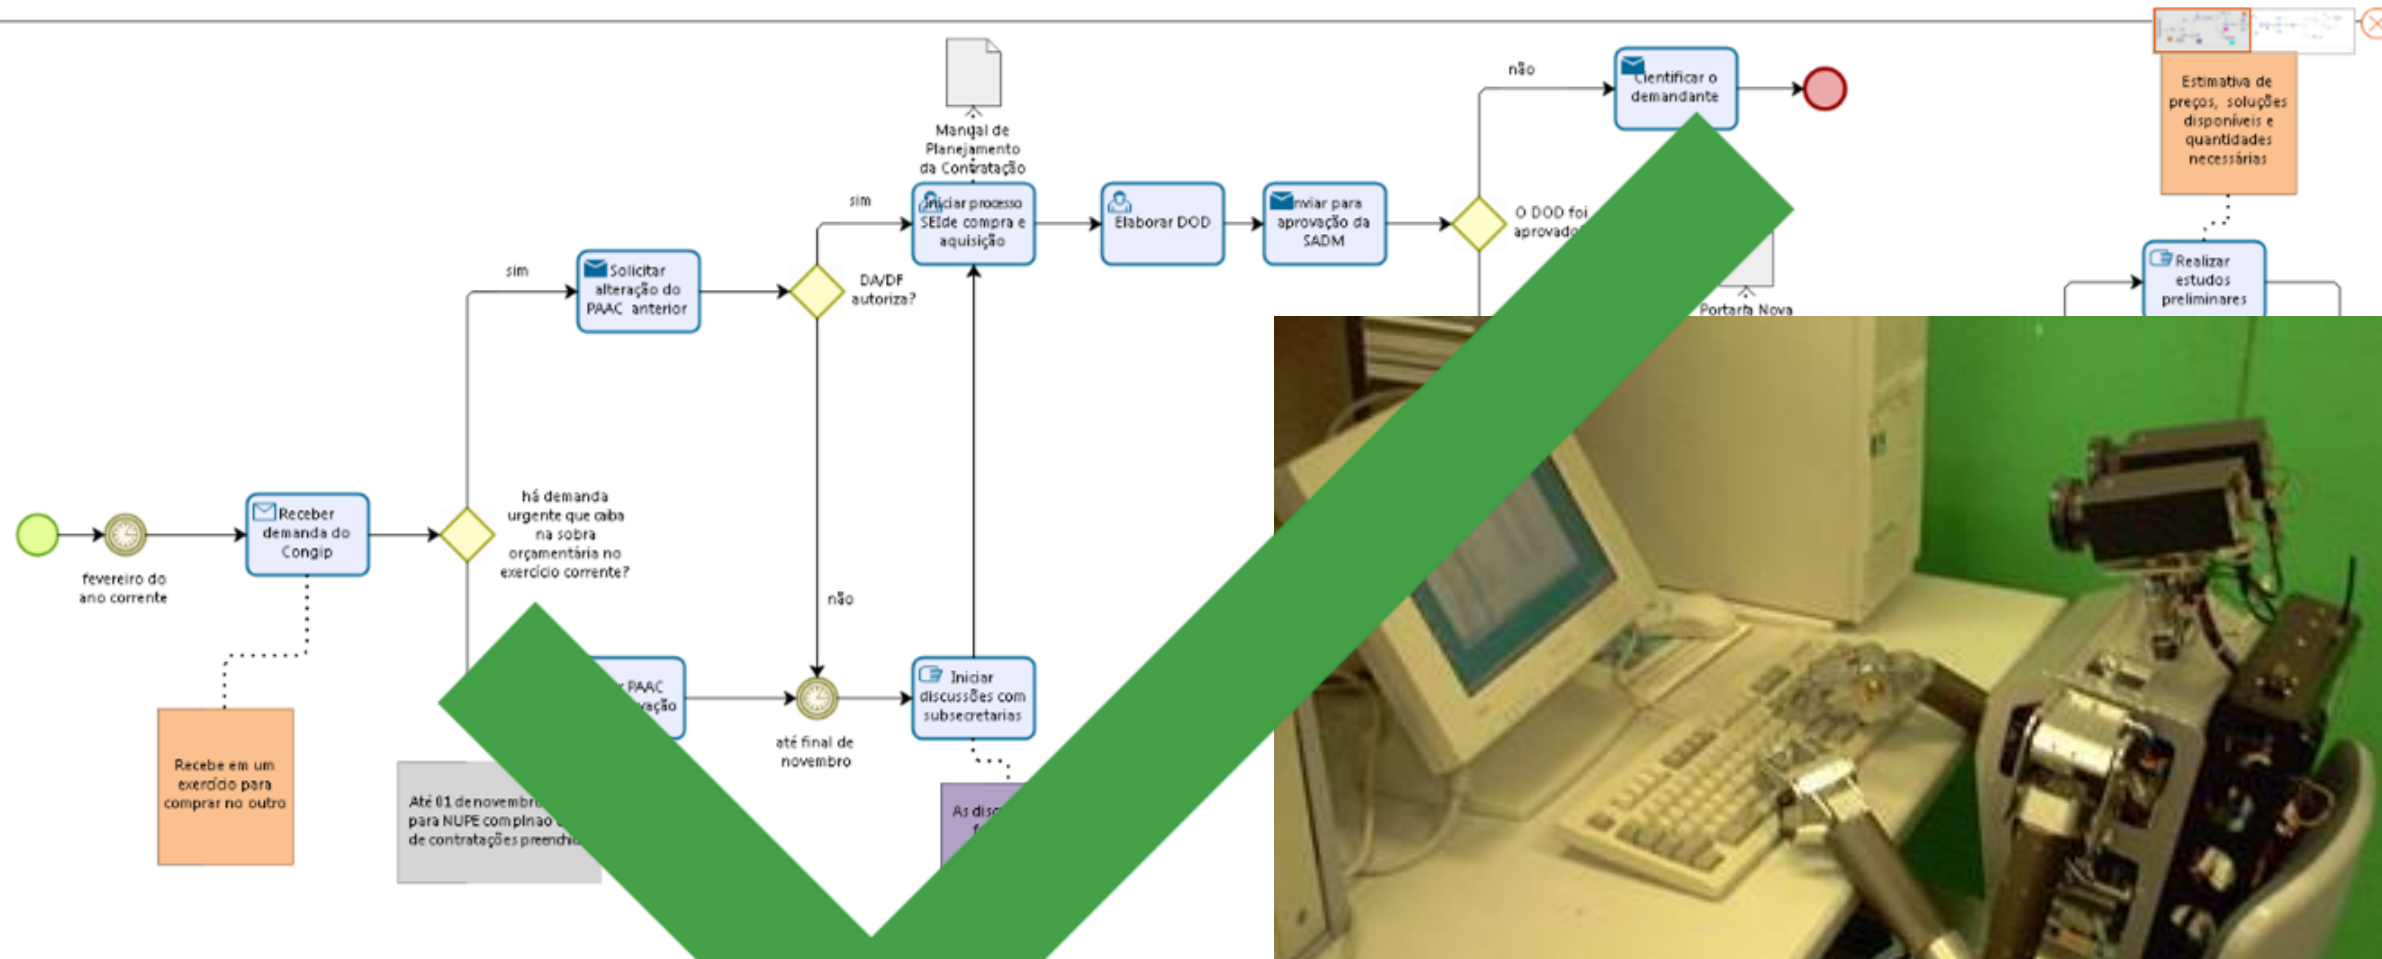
fevereiro do ano corrente

Receber demanda do Congip

Recebe em um exercício para comprar no outro

há demanda urgente que caiba na sobra orçamentária no exercício corrente?

sim

Solicitar alteração do PAAC anterior

DA/DF autoriza?

sim

não

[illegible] PAAC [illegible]ação

Até 01 de novembro para NUPE compilar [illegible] de contratações preench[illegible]

até final de novembro

Iniciar discussões com subsecretarias

As disc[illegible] f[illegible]

Manual de Planejamento da Contratação

Iniciar processo SEI de compra e aquisição

Elaborar DOD

Enviar para aprovação da SADM

O DOD foi aprovado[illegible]

Portaria Nova

não

Cientificar o demandante

Estimativa de preços, soluções disponíveis e quantidades necessárias

Realizar estudos preliminares